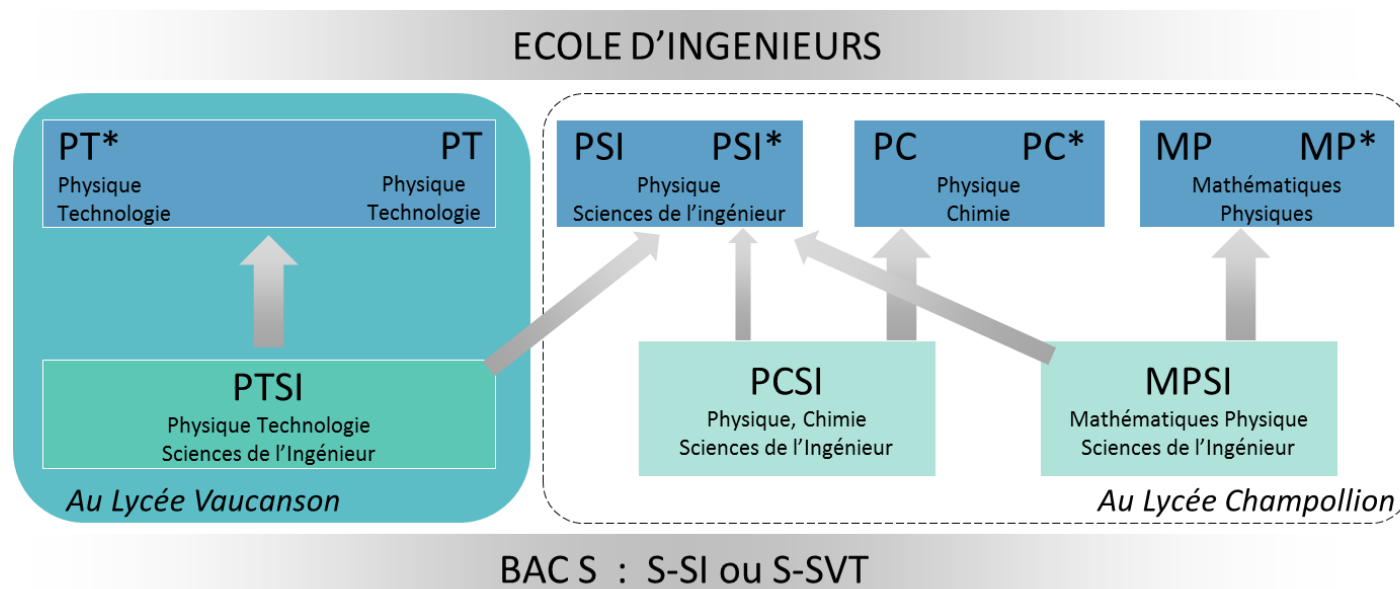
ECOLE D'INGENIEURS

PT*
Physique
Technologie

PT
Physique
Technologie

PTSI
Physique Technologie
Sciences de l'Ingénieur

Au Lycée Vaucanson

PSI PSI*
Physique
Sciences de l'ingénieur

PC PC*
Physique
Chimie

MP MP*
Mathématiques
Physiques

PCSI
Physique, Chimie
Sciences de l'Ingénieur

MPSI
Mathématiques Physique
Sciences de l'Ingénieur

Au Lycée Champollion

BAC S : S-SI ou S-SVT